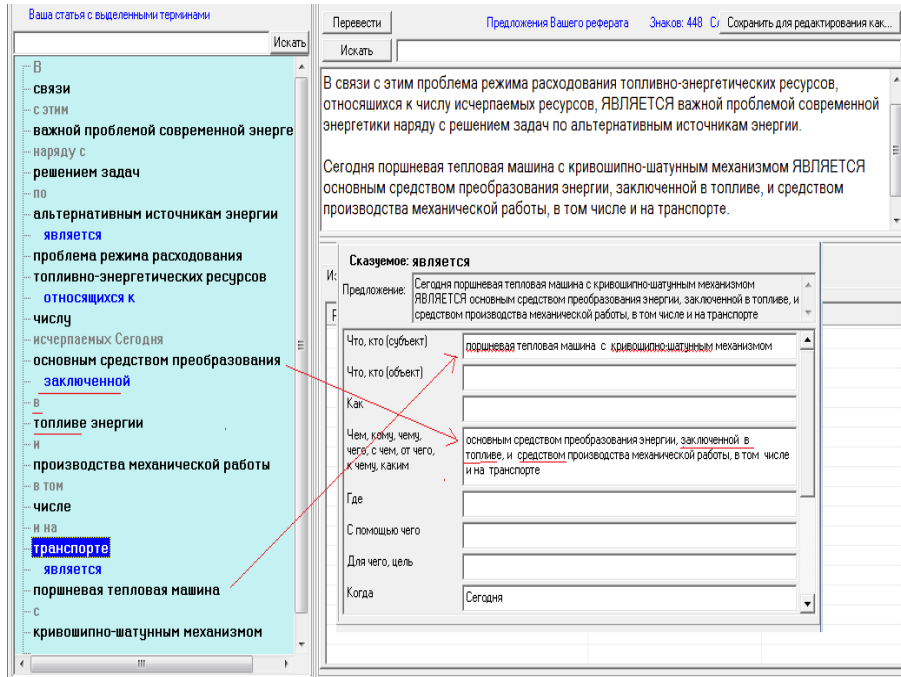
Ваша статья с выделенными терминами

Искать

В
связи
с этим
важной проблемой современной энерге
наряду с
решением задач
по
альтернативным источникам энергии
является
проблема режима расходования
топливно-энергетических ресурсов
относящихся к
числу
исчерпаемых Сегодня
основным средством преобразования
заключенной
в
топливе энергии
и
производства механической работы
в том
числе
и на
транспорте
является
поршневая тепловая машина
с
кривошипно-шатунным механизмом

Перевести

Предложения Вашего реферата

Знаков: 448

Сохранить для редактирования как...

Искать

В связи с этим проблема режима расходования топливно-энергетических ресурсов, относящихся к числу исчерпаемых ресурсов, ЯВЛЯЕТСЯ важной проблемой современной энергетики наряду с решением задач по альтернативным источникам энергии.

Сегодня поршневая тепловая машина с кривошипно-шатунным механизмом ЯВЛЯЕТСЯ основным средством преобразования энергии, заключенной в топливе, и средством производства механической работы, в том числе и на транспорте.

Сказуемое: является

Предложение: Сегодня поршневая тепловая машина с кривошипно-шатунным механизмом ЯВЛЯЕТСЯ основным средством преобразования энергии, заключенной в топливе, и средством производства механической работы, в том числе и на транспорте

| | |
|---|---|
| Что, кто (субъект) | поршневая тепловая машина с кривошипно-шатунным механизмом |
| Что, кто (объект) | |
| Как | |
| Чем, кому, чему, чего, с чем, от чего, к чему, каким | основным средством преобразования энергии, заключенной в топливе, и средством производства механической работы, в том числе и на транспорте |
| Где | |
| С помощью чего | |
| Для чего, цель | |
| Когда | Сегодня |